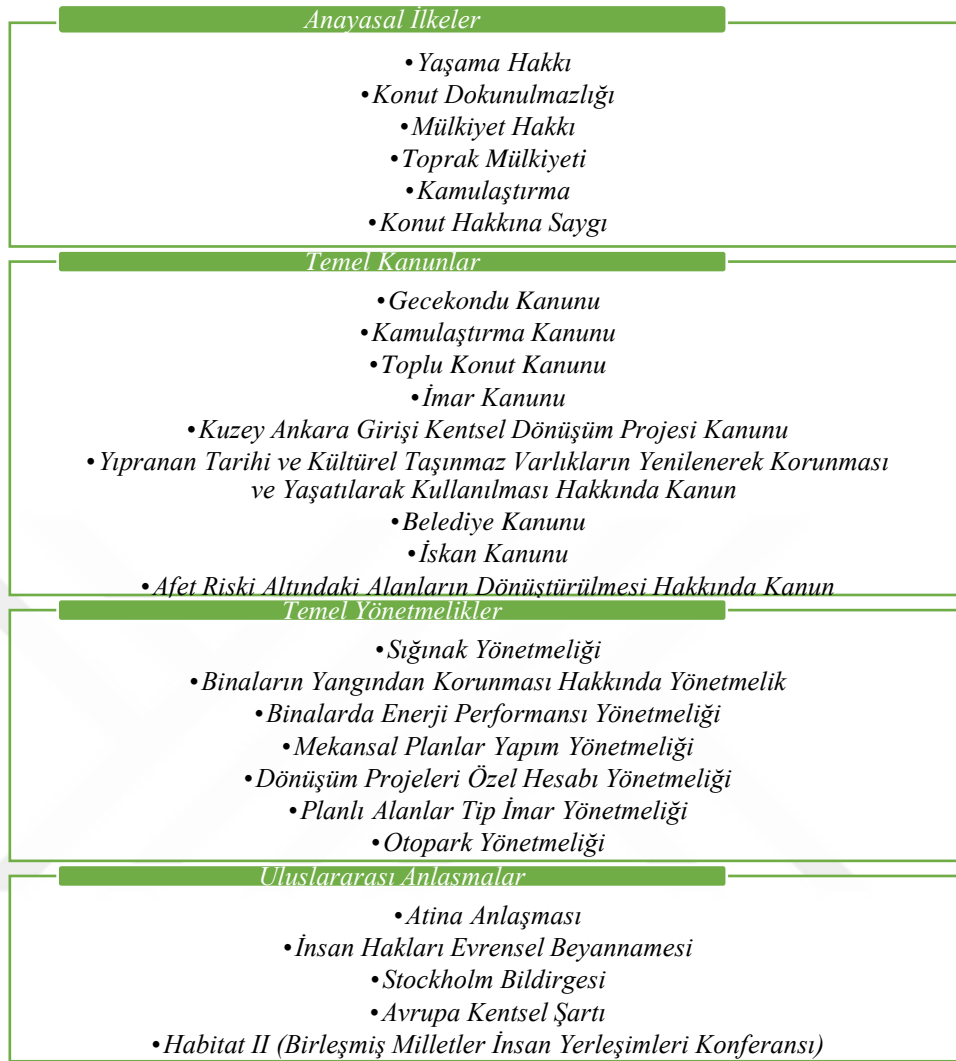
Anayasal İlkeler

•Yaşama Hakkı
•Konut Dokunulmazlığı
•Mülkiyet Hakkı
•Toprak Mülkiyeti
•Kamulaştırma
•Konut Hakkına Saygı

Temel Kanunlar

•Gecekondu Kanunu
•Kamulaştırma Kanunu
•Toplu Konut Kanunu
•İmar Kanunu
•Kuzey Ankara Girişi Kentsel Dönüşüm Projesi Kanunu
•Yıpranan Tarihi ve Kültürel Taşınmaz Varlıkların Yenilenerek Korunması ve Yaşatılarak Kullanılması Hakkında Kanun
•Belediye Kanunu
•İskan Kanunu
•Afet Riski Altındaki Alanların Dönüştürülmesi Hakkında Kanun

Temel Yönetmelikler

•Sığınak Yönetmeliği
•Binaların Yangından Korunması Hakkında Yönetmelik
•Binalarda Enerji Performansı Yönetmeliği
•Mekansal Planlar Yapım Yönetmeliği
•Dönüşüm Projeleri Özel Hesabı Yönetmeliği
•Planlı Alanlar Tip İmar Yönetmeliği
•Otopark Yönetmeliği

Uluslararası Anlaşmalar

•Atina Anlaşması
•İnsan Hakları Evrensel Beyannamesi
•Stockholm Bildirgesi
•Avrupa Kentsel Şartı
•Habitat II (Birleşmiş Milletler İnsan Yerleşimleri Konferansı)